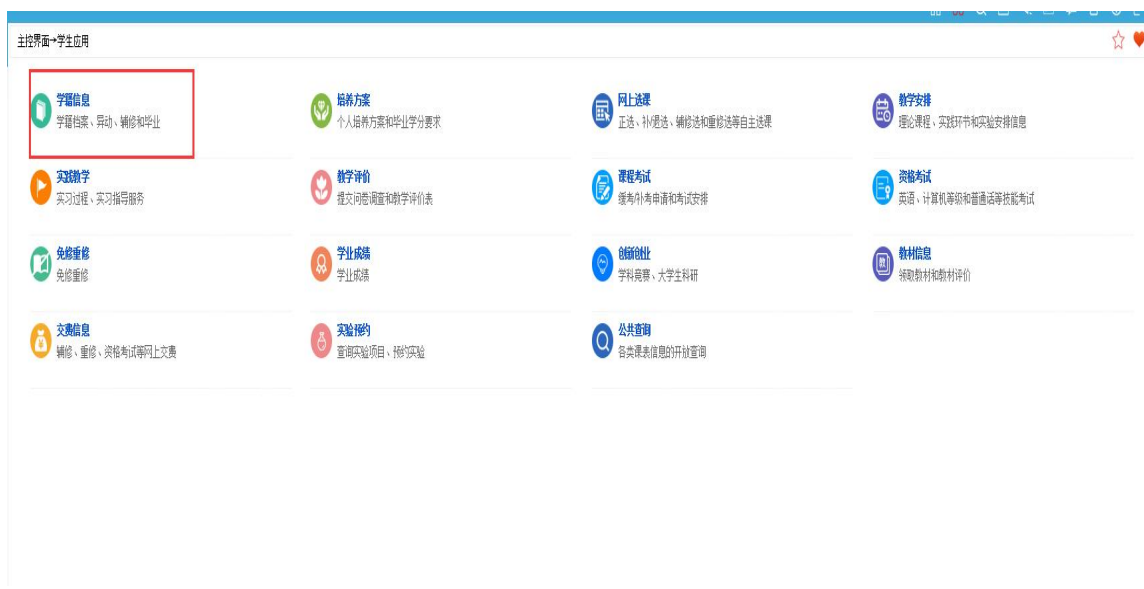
主控界面→学生应用

学籍信息
学籍档案、异动、辅修和毕业

培养方案
个人培养方案和毕业学分要求

网上选课
正选、补退选、辅修选和重修选等自主选课

教学安排
理论课程、实践环节和实验安排信息

实践教学
实习过程、实习指导服务

教学评价
提交问卷调查和教学评价表

课程考试
缓考/补考申请和考试安排

资格考试
英语、计算机等级和普通话等技能考试

免修重修
免修重修

学业成绩
学业成绩

创新创业
学科竞赛、大学生科研

教材信息
领取教材和教材评价

交费信息
辅修、重修、资格考试等网上交费

实验预约
查询实验项目、预约实验

公共查询
各类课表信息的开放查询